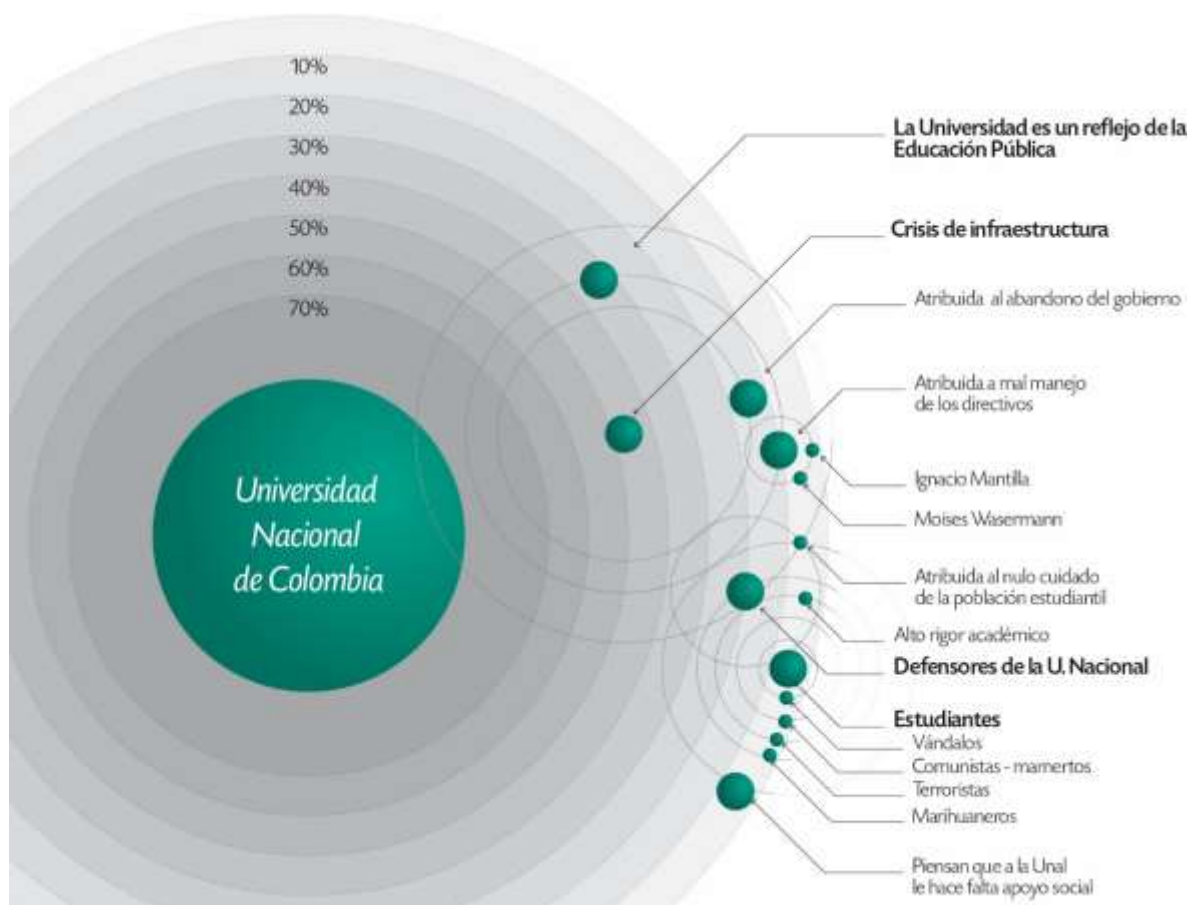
10%
20%
30%
40%
50%
60%
70%

Universidad Nacional de Colombia

La Universidad es un reflejo de la Educación Pública

Crisis de infraestructura

Atribuida al abandono del gobierno

Atribuida a mal manejo de los directivos

Ignacio Mantilla

Moises Wasermann

Atribuida al nulo cuidado de la población estudiantil

Alto rigor académico

Defensores de la U. Nacional

Estudiantes
Vándalos
Comunistas - mamertos
Terroristas
Marihuaneros

Piensan que a la Unal le hace falta apoyo social